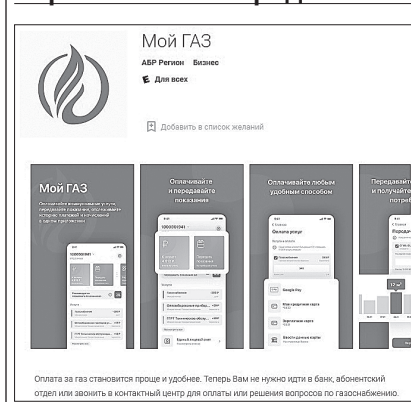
Мой ГАЗ

АБР Регион Бизнес

Для всех

Добавить в список желаний

Мой ГАЗ

Оплачивайте и передавайте показания

Оплачивайте любым удобным способом

Передавайте и получайте потреб

Оплата услуг

Google Pay

Оплата за газ становится проще и удобнее. Теперь Вам не нужно идти в банк, абонентский отдел или звонить в контактный центр для оплаты или решения вопросов по газоснабжению.